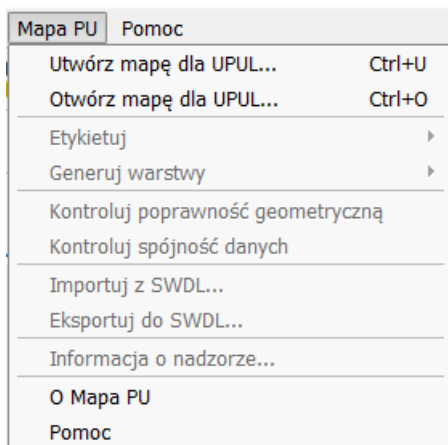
Mapa PU Pomoc

Utwórz mapę dla UPUL... Ctrl+U
Otwórz mapę dla UPUL... Ctrl+O

Etykietuj
Generuj warstwy

Kontroluj poprawność geometryczną
Kontroluj spójność danych

Importuj z SWDL...
Eksportuj do SWDL...

Informacja o nadzorze...

O Mapa PU
Pomoc